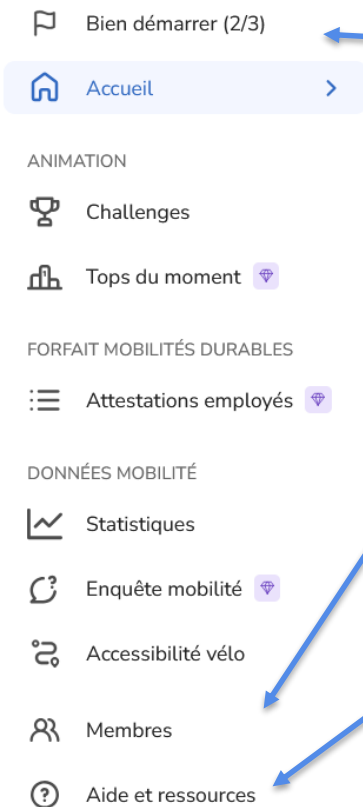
Bien démarrer (2/3)

Accueil

ANIMATION

Challenges

Tops du moment

FORFAIT MOBILITÉS DURABLES

Attestations employés

DONNÉES MOBILITÉ

Statistiques

Enquête mobilité

Accessibilité vélo

Membres

Aide et ressources